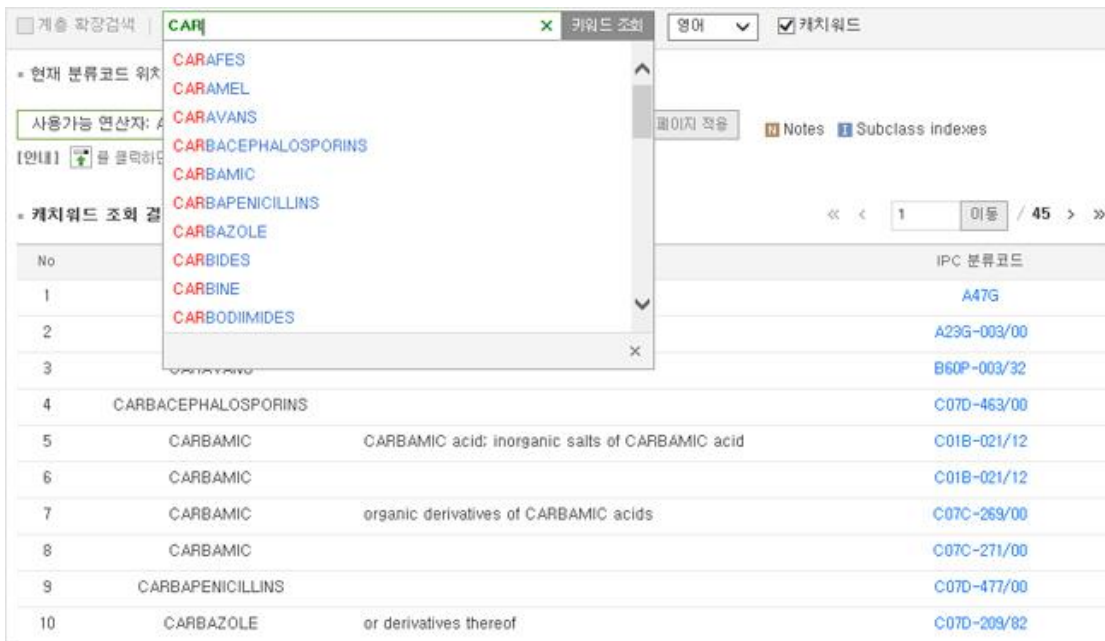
계층 확장검색 | CAR × 키워드 조회 | 영어 ✓ 캐치워드

CARAFES
CARAMEL
CARAVANS
CARBACEPHALOSPORINS
CARBAMIC
CARBAPENICILLINS
CARBAZOLE
CARBIDES
CARBINE
CARBODIIMIDES

= 현재 분류코드 위치

사용가능 연산자: A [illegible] 페이지 적용 | N Notes | I Subclass indexes

[안내] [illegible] 를 클릭하 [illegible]

= 캐치워드 조회 결 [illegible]

« < 1 이동 / 45 > »

| No | | | IPC 분류코드 |
|---|---|---|---|
| 1 | | | A47G |
| 2 | | | A23G-003/00 |
| 3 | CARAVANS | | B60P-003/32 |
| 4 | CARBACEPHALOSPORINS | | C07D-463/00 |
| 5 | CARBAMIC | CARBAMIC acid; inorganic salts of CARBAMIC acid | C01B-021/12 |
| 6 | CARBAMIC | | C01B-021/12 |
| 7 | CARBAMIC | organic derivatives of CARBAMIC acids | C07C-269/00 |
| 8 | CARBAMIC | | C07C-271/00 |
| 9 | CARBAPENICILLINS | | C07D-477/00 |
| 10 | CARBAZOLE | or derivatives thereof | C07D-209/82 |